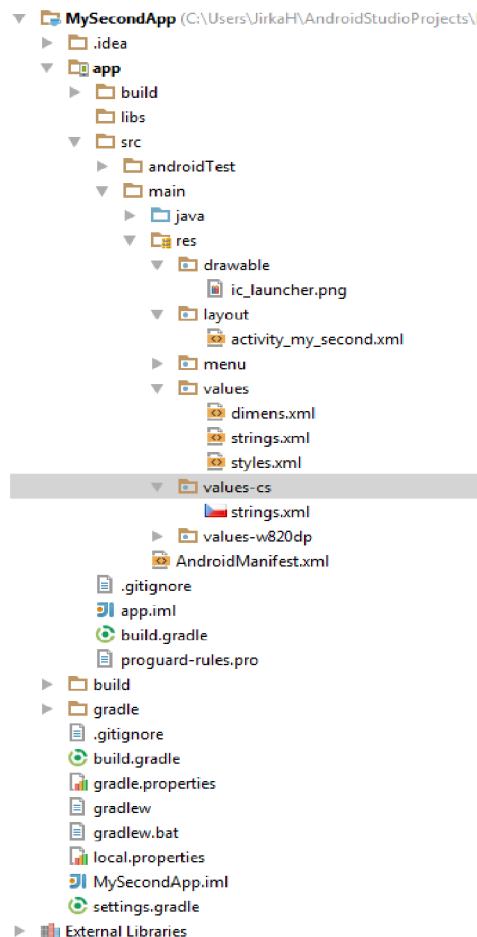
MySecondApp (C:\Users\JirkaH\AndroidStudioProjects\
.idea
app
build
libs
src
androidTest
main
java
res
drawable
ic_launcher.png
layout
activity_my_second.xml
menu
values
dimens.xml
strings.xml
styles.xml
values-cs
strings.xml
values-w820dp
AndroidManifest.xml
.gitignore
app.iml
build.gradle
proguard-rules.pro
build
gradle
.gitignore
build.gradle
gradle.properties
gradlew
gradlew.bat
local.properties
MySecondApp.iml
settings.gradle
External Libraries